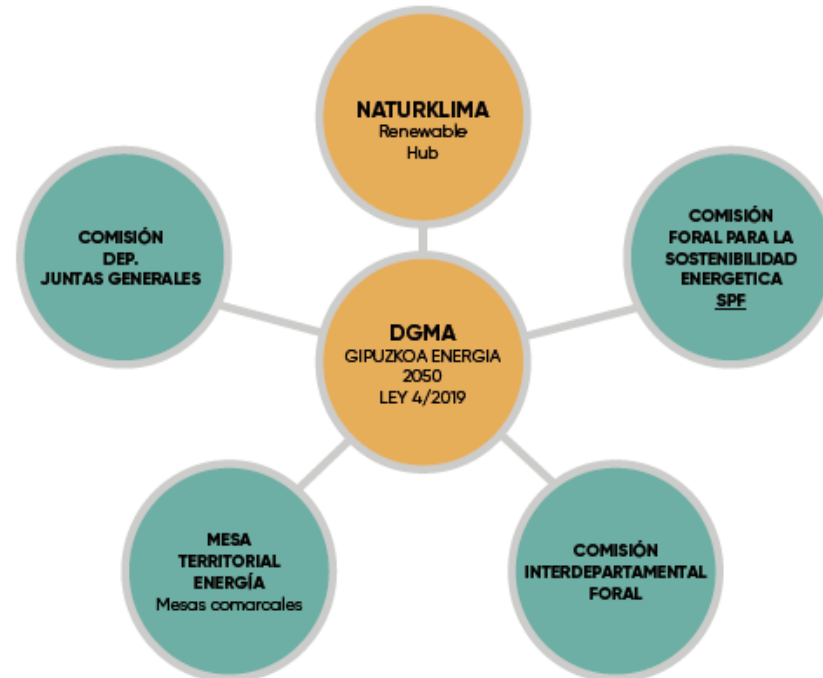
NATURKLIMA
Renewable
Hub

COMISIÓN
DEP.
JUNTAS GENERALES

COMISIÓN
FORAL PARA LA
SOSTENIBILIDAD
ENERGETICA
SPF

DGMA
GIPUZKOA ENERGIA
2050
LEY 4/2019

MESA
TERRITORIAL
ENERGÍA
Mesas comarcales

COMISIÓN
INTERDEPARTAMENTAL
FORAL